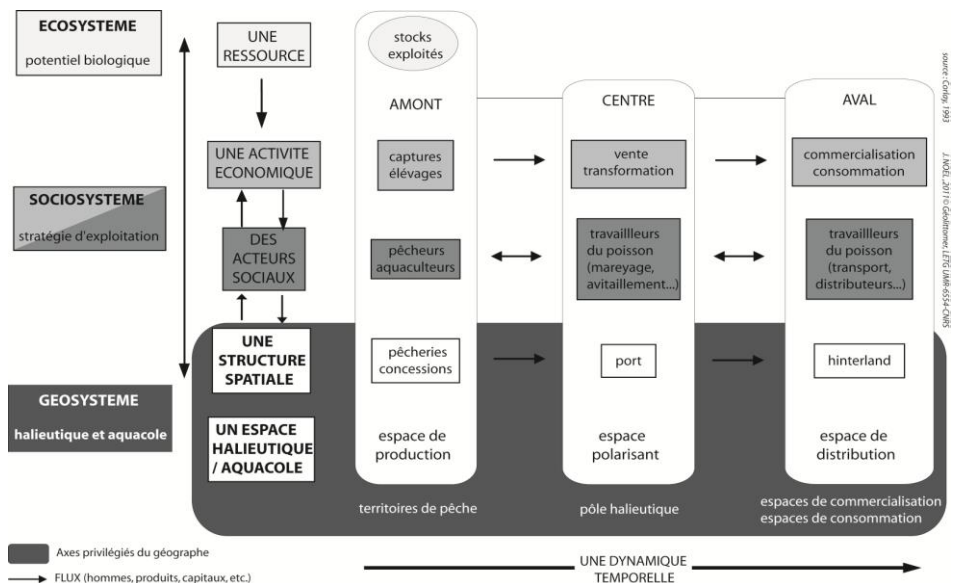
ECOSYSTEME
potentiel biologique

SOCIOSYSTEME
stratégie d'exploitation

GEOSYSTEME
halieutique et aquacole

UNE RESSOURCE

UNE ACTIVITE ECONOMIQUE

DES ACTEURS SOCIAUX

UNE STRUCTURE SPATIALE

UN ESPACE HALIEUTIQUE / AQUACOLE

stocks exploités

AMONT

captures élevages

pêcheurs aquaculteurs

pêcheries concessions

espace de production

territoires de pêche

CENTRE

vente transformation

travaillleurs du poisson (mareyage, avitaillement...)

port

espace polarisant

pôle halieutique

AVAL

commercialisation consommation

travaillleurs du poisson (transport, distributeurs...)

hinterland

espace de distribution

espaces de commercialisation
espaces de consommation

source : Corlay, 1993

J. NOËL, 2011 © Géolittomer, LETG UMR 6554-CNRS

Axes privilégiés du géographe

FLUX (hommes, produits, capitaux, etc.)

UNE DYNAMIQUE TEMPORELLE